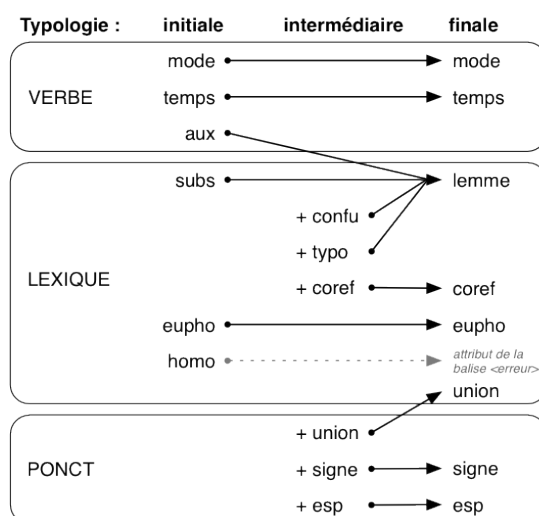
Typologie : initiale intermédiaire finale

VERBE
mode mode
temps temps
aux

LEXIQUE
subs lemme
+ confu
+ typo
+ coref coref
eupho eupho
homo attribut de la balise <erreur>
union

PONCT
+ union
+ signe signe
+ esp esp